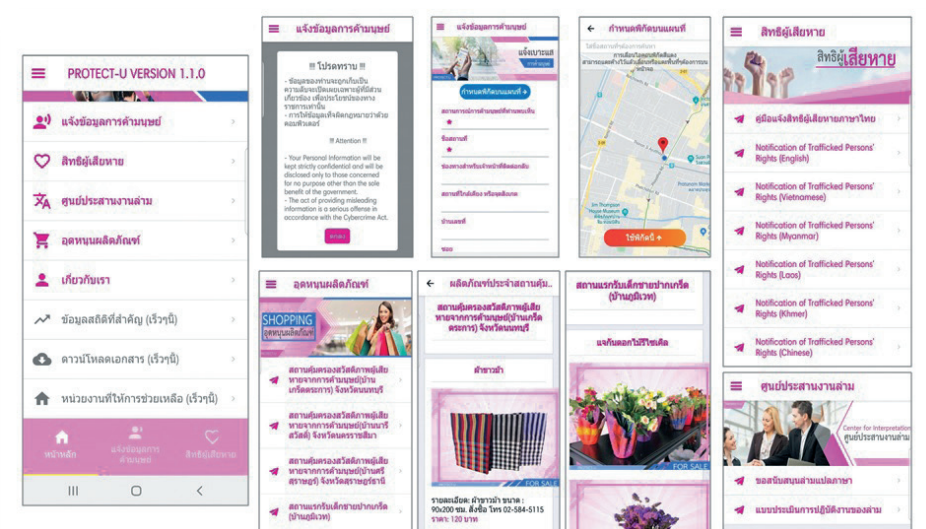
PROTECT-U VERSION 1.1.0

แจ้งข้อมูลการค้ามนุษย์
สิทธิผู้เสียหาย
ศูนย์ประสานงานล่าม
อุดหนุนผลิตภัณฑ์
เกี่ยวกับเรา
ข้อมูลสถิติที่สำคัญ (เร็วๆนี้)
ดาวน์โหลดเอกสาร (เร็วๆนี้)
หน่วยงานที่ให้การช่วยเหลือ (เร็วๆนี้)

หน้าหลัก
แจ้งข้อมูลการค้ามนุษย์
สิทธิผู้เสียหาย

แจ้งข้อมูลการค้ามนุษย์

!! โปรดทราบ !!
- ข้อมูลของท่านจะถูกเก็บเป็นความลับและเปิดเผยเฉพาะผู้ที่มีส่วนเกี่ยวข้อง เพื่อประโยชน์ของทางราชการเท่านั้น
- การให้ข้อมูลเท็จผิดกฎหมายว่าด้วยคอมพิวเตอร์

!! Attention !!
- Your Personal information will be kept strictly confidential and will be disclosed only to those concerned for no purpose other than the sole benefit of the government.
- The act of providing misleading information is a serious offense in accordance with the Cybercrime Act.

ตกลง

แจ้งข้อมูลการค้ามนุษย์
แจ้งเบาะแส
กำหนดพิกัดบนแผนที่
สถานการณ์การค้ามนุษย์ที่พบเห็น
ชื่อสถานที่
ช่องทางสำหรับติดต่อ
สถานที่ใกล้เคียง หรือจุดสังเกต
บ้านเลขที่
ซอย

กำหนดพิกัดบนแผนที่
ใช้พิกัดนี้

สิทธิผู้เสียหาย
สิทธิผู้เสียหาย
คู่มือแจ้งสิทธิผู้เสียหายภาษาไทย
Notification of Trafficked Persons' Rights (English)
Notification of Trafficked Persons' Rights (Vietnamese)
Notification of Trafficked Persons' Rights (Myanmar)
Notification of Trafficked Persons' Rights (Laos)
Notification of Trafficked Persons' Rights (Khmer)
Notification of Trafficked Persons' Rights (Chinese)

อุดหนุนผลิตภัณฑ์
SHOPPING
อุดหนุนผลิตภัณฑ์
สถานคุ้มครองสวัสดิภาพผู้เสียหายจากการค้ามนุษย์(บ้านเกร็ดตระการ) จังหวัดนนทบุรี
สถานคุ้มครองสวัสดิภาพผู้เสียหายจากการค้ามนุษย์(บ้านนารีสวัสดิ์) จังหวัดนครราชสีมา
สถานคุ้มครองสวัสดิภาพผู้เสียหายจากการค้ามนุษย์(บ้านศรีสุราษฎร์) จังหวัดสุราษฎร์ธานี
สถานแรกรับเด็กชายบ้านปากเกร็ด (บ้านภูมิเวท)

ผลิตภัณฑ์ประจำสถานคุ้ม...
สถานคุ้มครองสวัสดิภาพผู้เสียหายจากการค้ามนุษย์(บ้านเกร็ดตระการ) จังหวัดนนทบุรี
ผ้าขาวม้า
FOR SALE
รายละเอียด: ผ้าขาวม้า ขนาด : 90x200 ซม. สั่งซื้อ โทร 02-584-5115 ราคา: 120 บาท

สถานแรกรับเด็กชายปากเกร็ด (บ้านภูมิเวท)
แจกันดอกไม้รีไซเคิล
FOR SALE

ศูนย์ประสานงานล่าม
Center for Interpretation
ศูนย์ประสานงานล่าม
ขอสนับสนุนล่ามแปลภาษา
แบบประเมินการปฏิบัติงานของล่าม